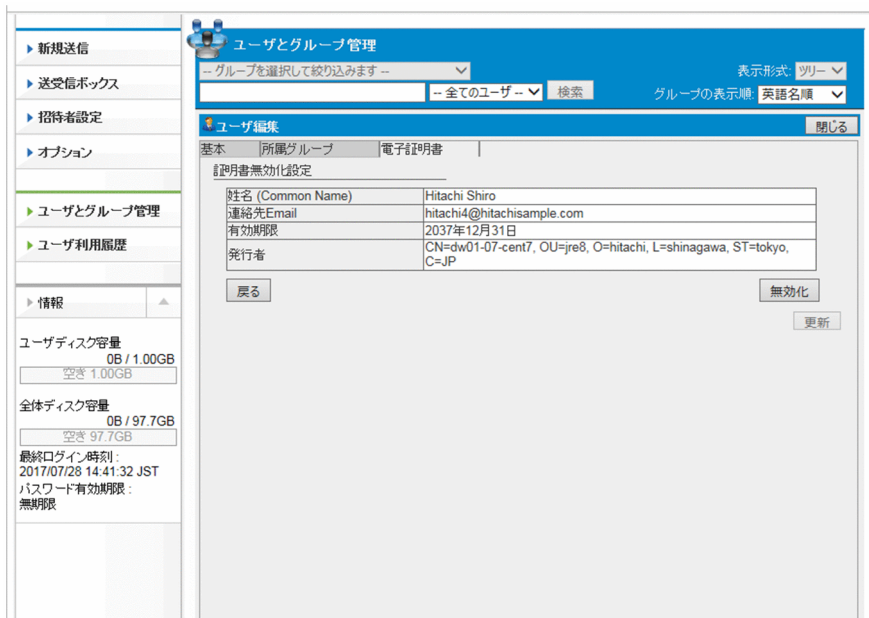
▸ 新規送信
▸ 送受信ボックス
▸ 招待者設定
▸ オプション
▸ ユーザとグループ管理
▸ ユーザ利用履歴
▸ 情報

ユーザディスク容量
0B / 1.00GB
空き 1.00GB

全体ディスク容量
0B / 97.7GB
空き 97.7GB

最終ログイン時刻：
2017/07/28 14:41:32 JST
パスワード有効期限：
無期限

ユーザとグループ管理
-- グループを選択して絞り込みます --
表示形式: ツリー
-- 全てのユーザ --
検索
グループの表示順: 英語名順

ユーザ編集
閉じる
基本
所属グループ
電子証明書
証明書無効化設定

| 姓名 (Common Name) | Hitachi Shiro |
|---|---|
| 連絡先Email | hitachi4@hitachisample.com |
| 有効期限 | 2037年12月31日 |
| 発行者 | CN=dw01-07-cent7, OU=jre8, O=hitachi, L=shinagawa, ST=tokyo, C=JP |

戻る
無効化
更新